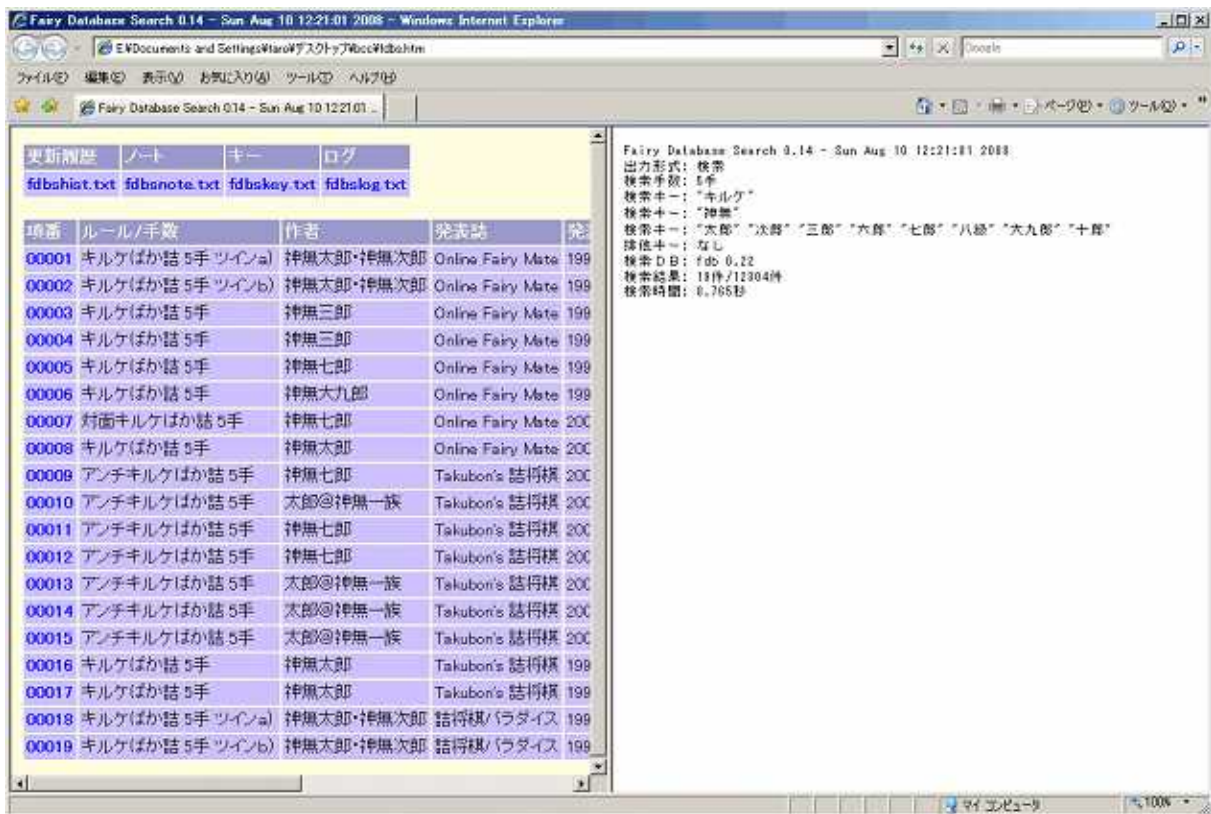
Fairy Database Search 0.14 - Sun Aug 10 12:21:01 2008 - Windows Internet Explorer

E:¥Documents and Settings¥taro¥デスクトップ¥bcc¥fdbs.htm

Google

ファイル(F) 編集(E) 表示(V) お気に入り(A) ツール(T) ヘルプ(H)

Fairy Database Search 0.14 - Sun Aug 10 12:21:01 ...

ページ(P) ツール(O)

| 更新履歴 | ノート | キー | ログ |
|---|---|---|---|
| fdbshist.txt | fdbsnote.txt | fdbskey.txt | fdbslog.txt |

| 順番 | ルール/手数 | 作者 | 発表誌 | 発 |
|---|---|---|---|---|
| 00001 | キルケばか詰 5手 ツインa) | 神無太郎・神無次郎 | Online Fairy Mate | 199 |
| 00002 | キルケばか詰 5手 ツインb) | 神無太郎・神無次郎 | Online Fairy Mate | 199 |
| 00003 | キルケばか詰 5手 | 神無三郎 | Online Fairy Mate | 199 |
| 00004 | キルケばか詰 5手 | 神無三郎 | Online Fairy Mate | 199 |
| 00005 | キルケばか詰 5手 | 神無七郎 | Online Fairy Mate | 199 |
| 00006 | キルケばか詰 5手 | 神無大九郎 | Online Fairy Mate | 199 |
| 00007 | 対面キルケばか詰 5手 | 神無七郎 | Online Fairy Mate | 20C |
| 00008 | キルケばか詰 5手 | 神無太郎 | Online Fairy Mate | 20C |
| 00009 | アンチキルケばか詰 5手 | 神無七郎 | Takubon's 詰将棋 | 20C |
| 00010 | アンチキルケばか詰 5手 | 太郎@神無一族 | Takubon's 詰将棋 | 20C |
| 00011 | アンチキルケばか詰 5手 | 神無七郎 | Takubon's 詰将棋 | 20C |
| 00012 | アンチキルケばか詰 5手 | 神無七郎 | Takubon's 詰将棋 | 20C |
| 00013 | アンチキルケばか詰 5手 | 太郎@神無一族 | Takubon's 詰将棋 | 20C |
| 00014 | アンチキルケばか詰 5手 | 太郎@神無一族 | Takubon's 詰将棋 | 20C |
| 00015 | アンチキルケばか詰 5手 | 太郎@神無一族 | Takubon's 詰将棋 | 20C |
| 00016 | キルケばか詰 5手 | 神無太郎 | Takubon's 詰将棋 | 199 |
| 00017 | キルケばか詰 5手 | 神無太郎 | Takubon's 詰将棋 | 199 |
| 00018 | キルケばか詰 5手 ツインa) | 神無太郎・神無次郎 | 詰将棋パラダイス | 199 |
| 00019 | キルケばか詰 5手 ツインb) | 神無太郎・神無次郎 | 詰将棋パラダイス | 199 |

Fairy Database Search 0.14 - Sun Aug 10 12:21:01 2008
出力形式: 検索
検索手数: 5手
検索キー: "キルケ"
検索キー: "神無"
検索キー: "太郎" "次郎" "三郎" "六郎" "七郎" "八郎" "大九郎" "十郎"
排他キー: なし
検索DB: fdb 0.22
検索結果: 19件/12304件
検索時間: 0.765秒

マイ コンピュータ
100%